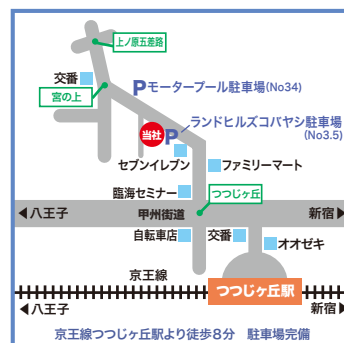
上ノ原五差路
交番
宮の上
Pモータープール駐車場(No34)
ランドヒルズコバヤシ駐車場(No3.5)
当社
P
セブンイレブン
ファミリーマート
臨海セミナー
つつじヶ丘
◀八王子
甲州街道
新宿▶
自転車店
交番
オオゼキ
京王線
◀八王子
つつじヶ丘駅
新宿▶
京王線つつじヶ丘駅より徒歩8分　駐車場完備